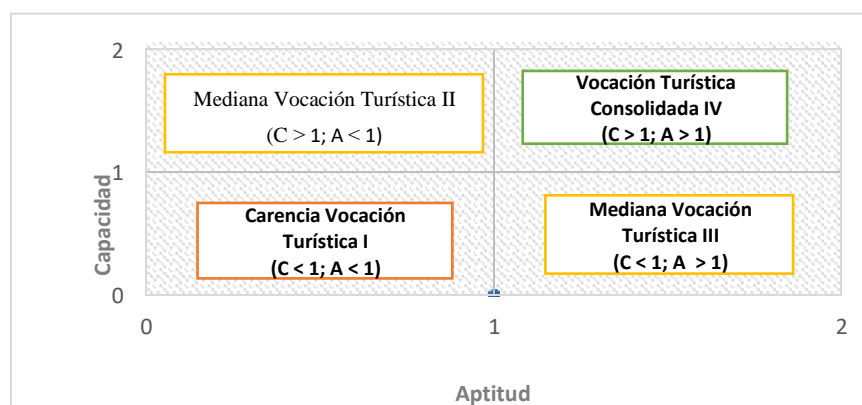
2

1

0

Capacidad

Mediana Vocación Turística II

(C > 1; A < 1)

Vocación Turística Consolidada IV

(C > 1; A > 1)

Carencia Vocación Turística I

(C < 1; A < 1)

Mediana Vocación Turística III

(C < 1; A > 1)

0

1

2

Aptitud